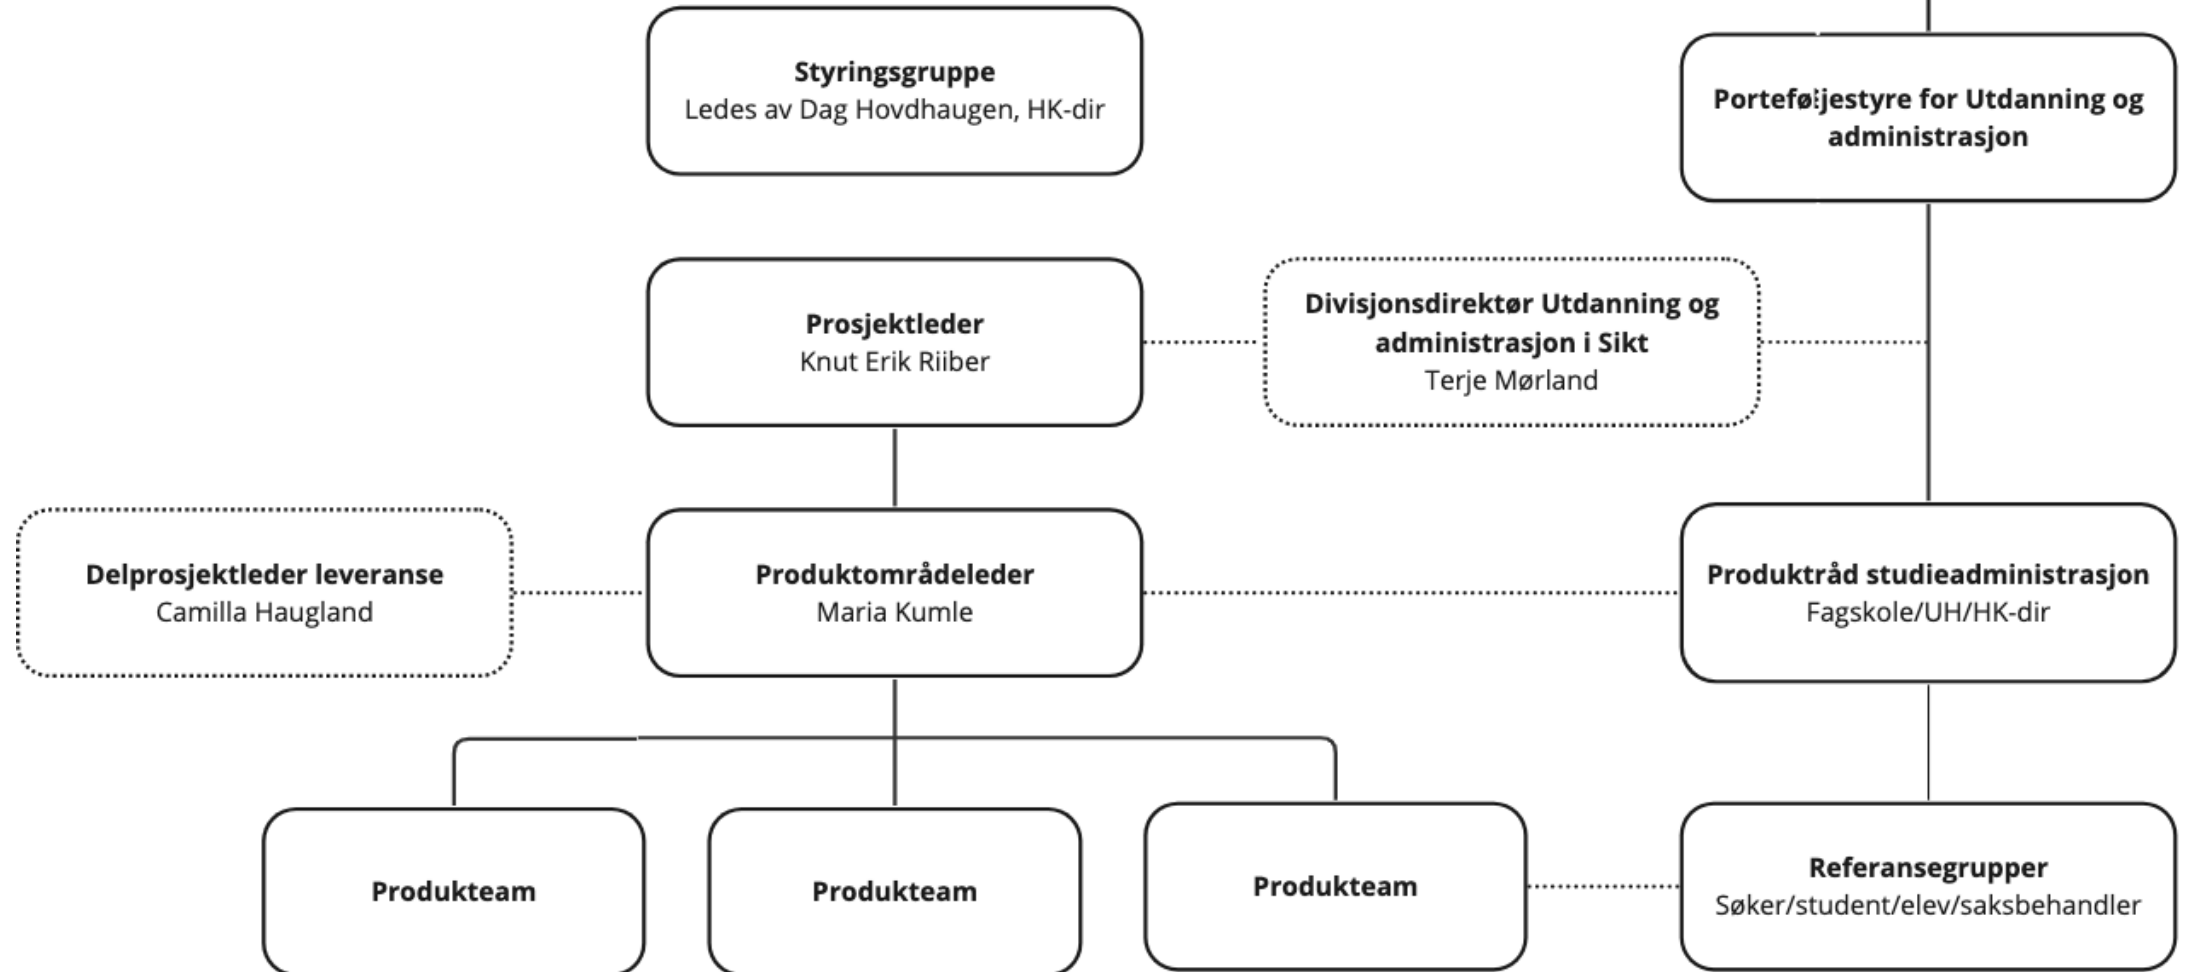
**Styringsgruppe**
Ledes av Dag Hovdhaugen, HK-dir

**Porteføljestyre for Utdanning og administrasjon**

**Prosjektleder**
Knut Erik Riiber

**Divisjonsdirektør Utdanning og administrasjon i Sikt**
Terje Mørland

**Delprosjektleder leveranse**
Camilla Haugland

**Produktområdeleder**
Maria Kumle

**Produktråd studieadministrasjon**
Fagskole/UH/HK-dir

**Produkteam**

**Produkteam**

**Produkteam**

**Referansegrupper**
Søker/student/elev/saksbehandler